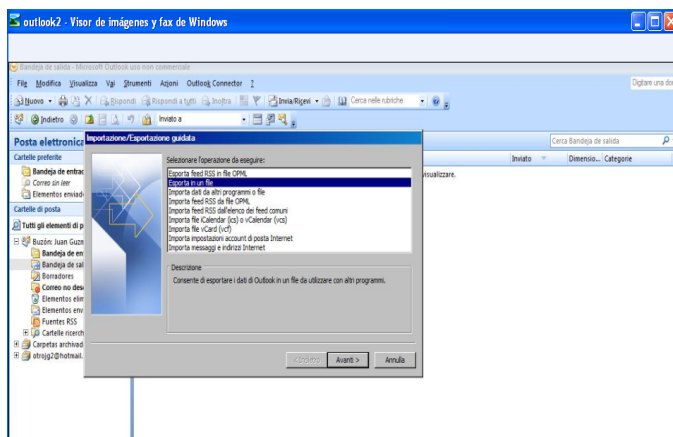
outlook2 - Visor de imágenes y fax de Windows

Bandeja de uscita - Microsoft Outlook uso non commerciale

File Modifica Visualizza Vai Strumenti Azioni Outlook Connector ?

Digitare una do

Nuovo Rispondi Rispondi a tutti Inoltra Invia/Ricevi Cerca nelle rubriche

Indietro Inviato a

Posta elettronica

Cartelle preferite

Bandeja de entrad

Correo sin leer

Elementos enviad

Cartelle di posta

Tutti gli elementi di p

Buzón: Juan Guzm

Bandeja de en

Bandeja de sal

Borradores

Correo no des

Elementos elim

Elementos env

Fuentes RSS

Cartelle ricerch

Carpetas archivad

otrojg2@hotmail.

Cerca Bandeja de salida

Inviato Dimensio... Categorie

visualizzare.

Importazione/Esportazione guidata

Selezionare l'operazione da eseguire:

Esporta feed RSS in file OPML
Esporta in un file
Importa dati da altri programmi o file
Importa feed RSS da file OPML
Importa feed RSS dall'elenco dei feed comuni
Importa file iCalendar (ics) o vCalendar (vcs)
Importa file vCard (vcf)
Importa impostazioni account di posta Internet
Importa messaggi e indirizzi Internet

Descrizione

Consente di esportare i dati di Outlook in un file da utilizzare con altri programmi.

< Indietro Avanti > Annulla